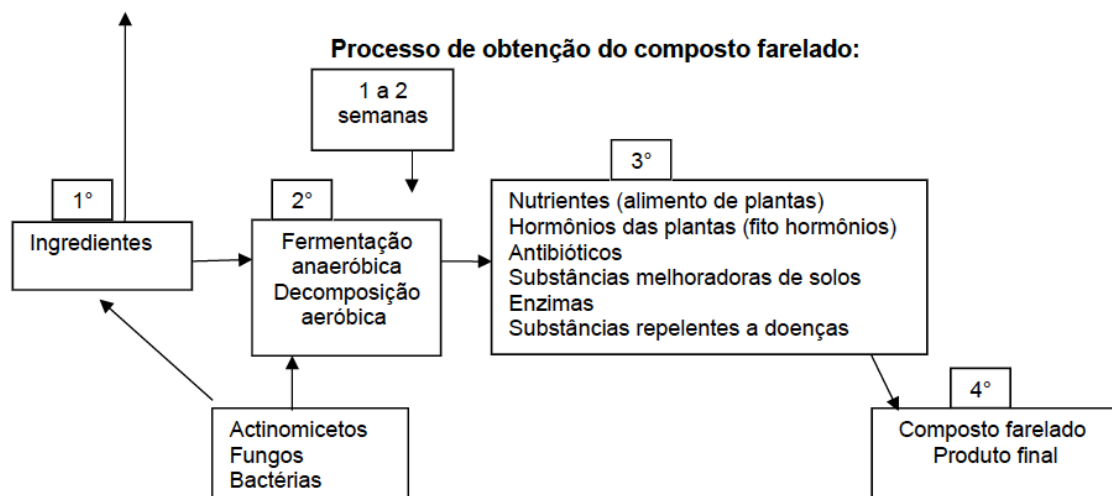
Processo de obtenção do composto farelado:

1 a 2 semanas

1°

Ingredientes

2°

Fermentação anaeróbica Decomposição aeróbica

3°

Nutrientes (alimento de plantas)
Hormônios das plantas (fito hormônios)
Antibióticos
Substâncias melhoradoras de solos
Enzimas
Substâncias repelentes a doenças

4°

Composto farelado
Produto final

Actinomicetos
Fungos
Bactérias